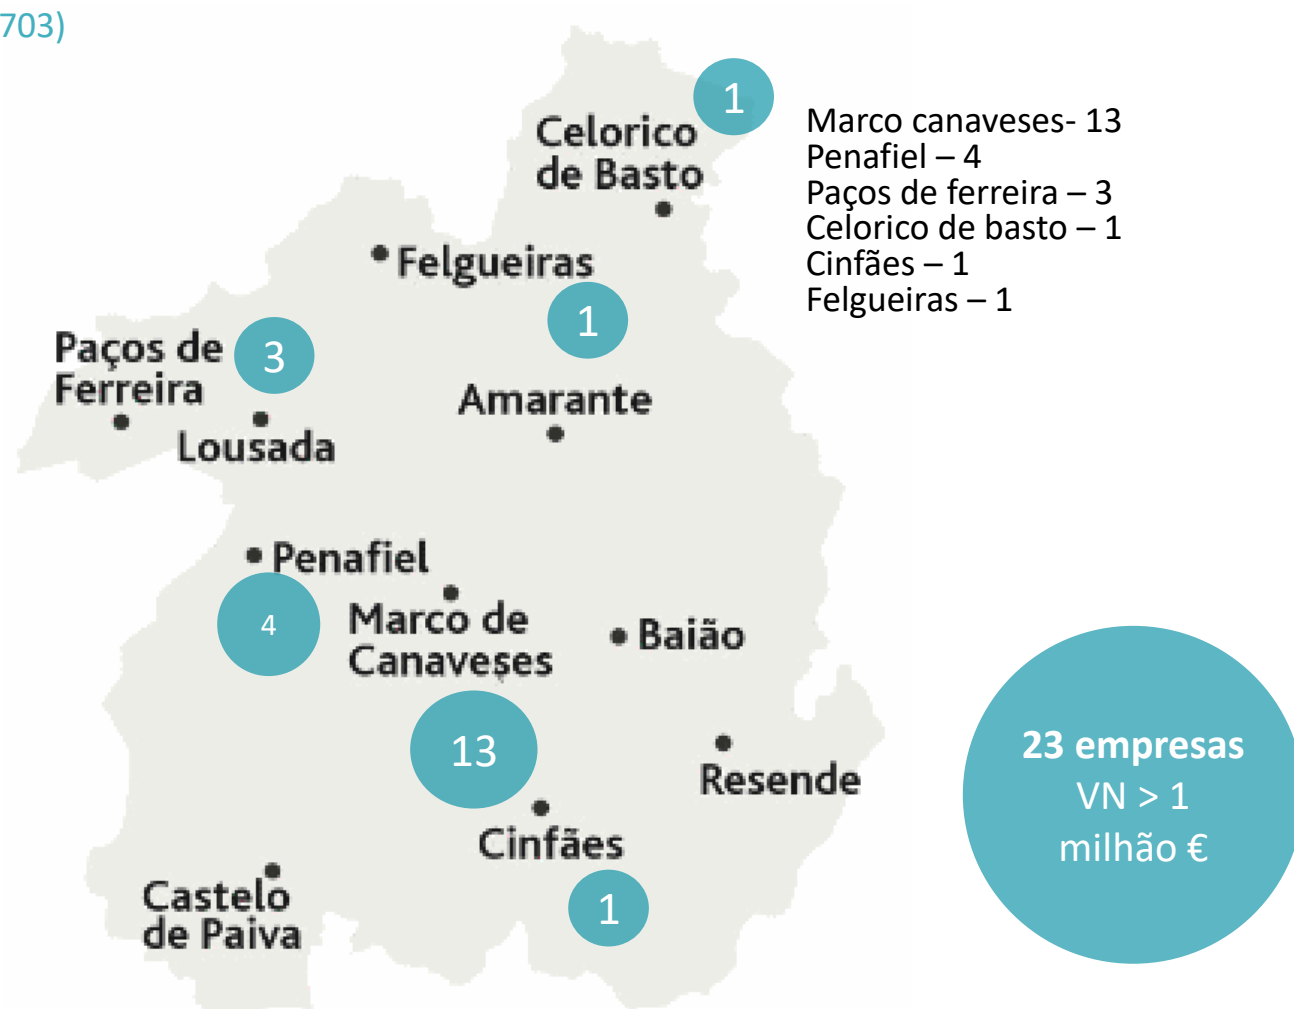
703)

Marco canaveses- 13
Penafiel – 4
Paços de ferreira – 3
Celorico de basto – 1
Cinfães – 1
Felgueiras – 1

1
Celorico de Basto

Felgueiras
1

Paços de Ferreira
3
Lousada

Amarante

Penafiel
4
Marco de Canaveses
Baião

13
Resende

Cinfães
1

Castelo de Paiva

23 empresas
VN > 1 milhão €